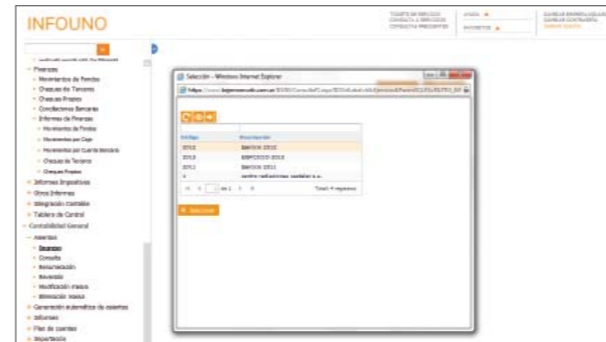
INFOUNO

TICKETS DE SERVICIO
CONSULTA A SERVICIOS
CONSULTA PRESUPUESTO

AYUDA
FAVORITOS

CAMBIAR EMPRESA/EJERCICIO
CAMBIAR CONTRASEÑA
CERRAR SESIÓN

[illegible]
Finanzas
Movimientos de Fondos
Cheques de Terceros
Cheques Propios
Conciliaciones Bancarias
Informes de Finanzas
Movimientos de Fondos
Movimientos por Caja
Movimientos por Cuenta Bancaria
Cheques de Terceros
Cheques Propios
Informes Impositivos
Otros Informes
Integración Contable
Tablero de Control
Contabilidad General
Asientos
Ingreso
Consulta
Renumeración
Reversión
Modificación masiva
Eliminación masiva
Generación automática de asientos
Informes
Plan de cuentas
Importación

Selección - Windows Internet Explorer

https://www.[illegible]

| Código | Descripción |
|---|---|
| 2012 | Ejercicio 2012 |
| 2013 | EJERCICIO 2013 |
| 2011 | Ejercicio 2011 |
| 4 | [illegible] |

de 1 Total: 4 registros

Seleccionar